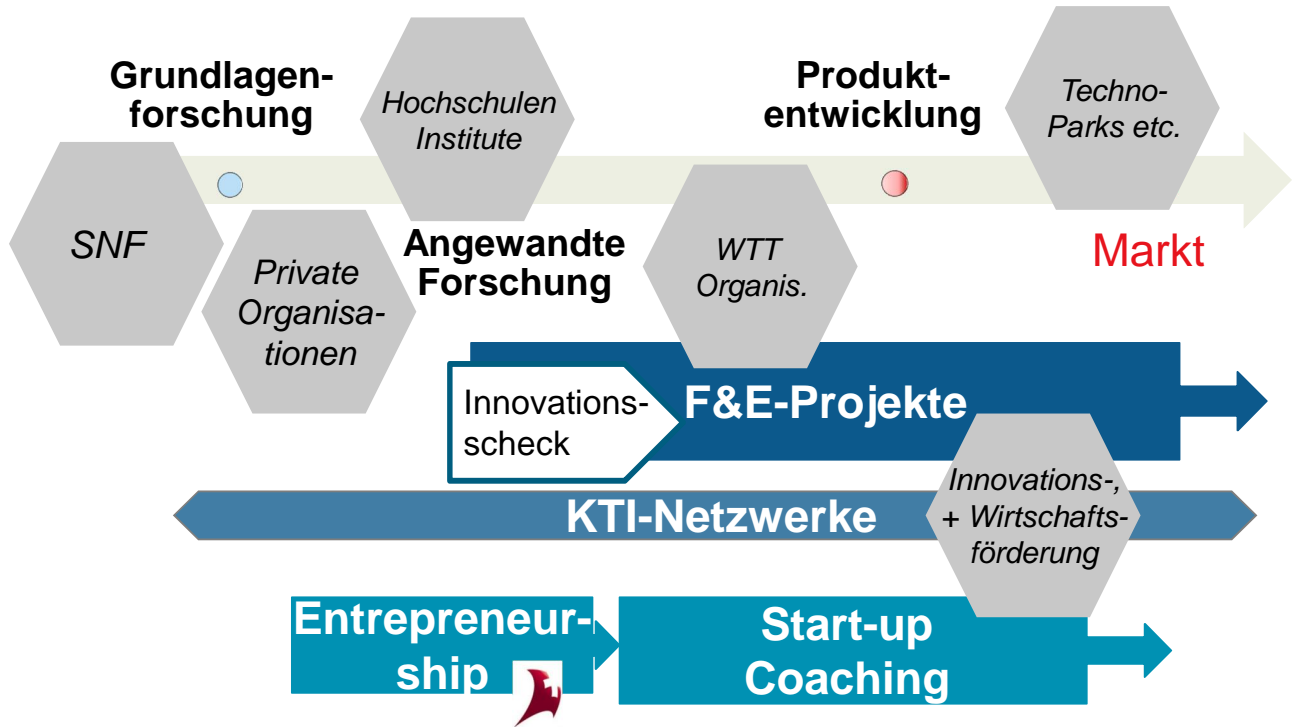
Grundlagenforschung

Hochschulen Institute

Produktentwicklung

Techno-Parks etc.

SNF

Private Organisationen

Angewandte Forschung

WTT Organis.

Markt

Innovationsscheck

F&E-Projekte

KTI-Netzwerke

Innovations-, + Wirtschaftsförderung

Entrepreneurship

Start-up Coaching